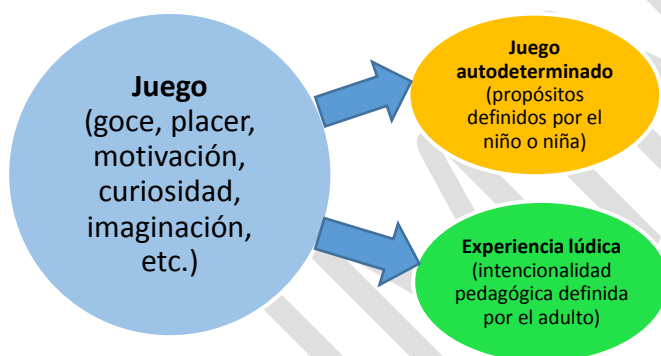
Juego
(goce, placer, motivación, curiosidad, imaginación, etc.)

Juego autodeterminado
(propósitos definidos por el niño o niña)

Experiencia lúdica
(intencionalidad pedagógica definida por el adulto)